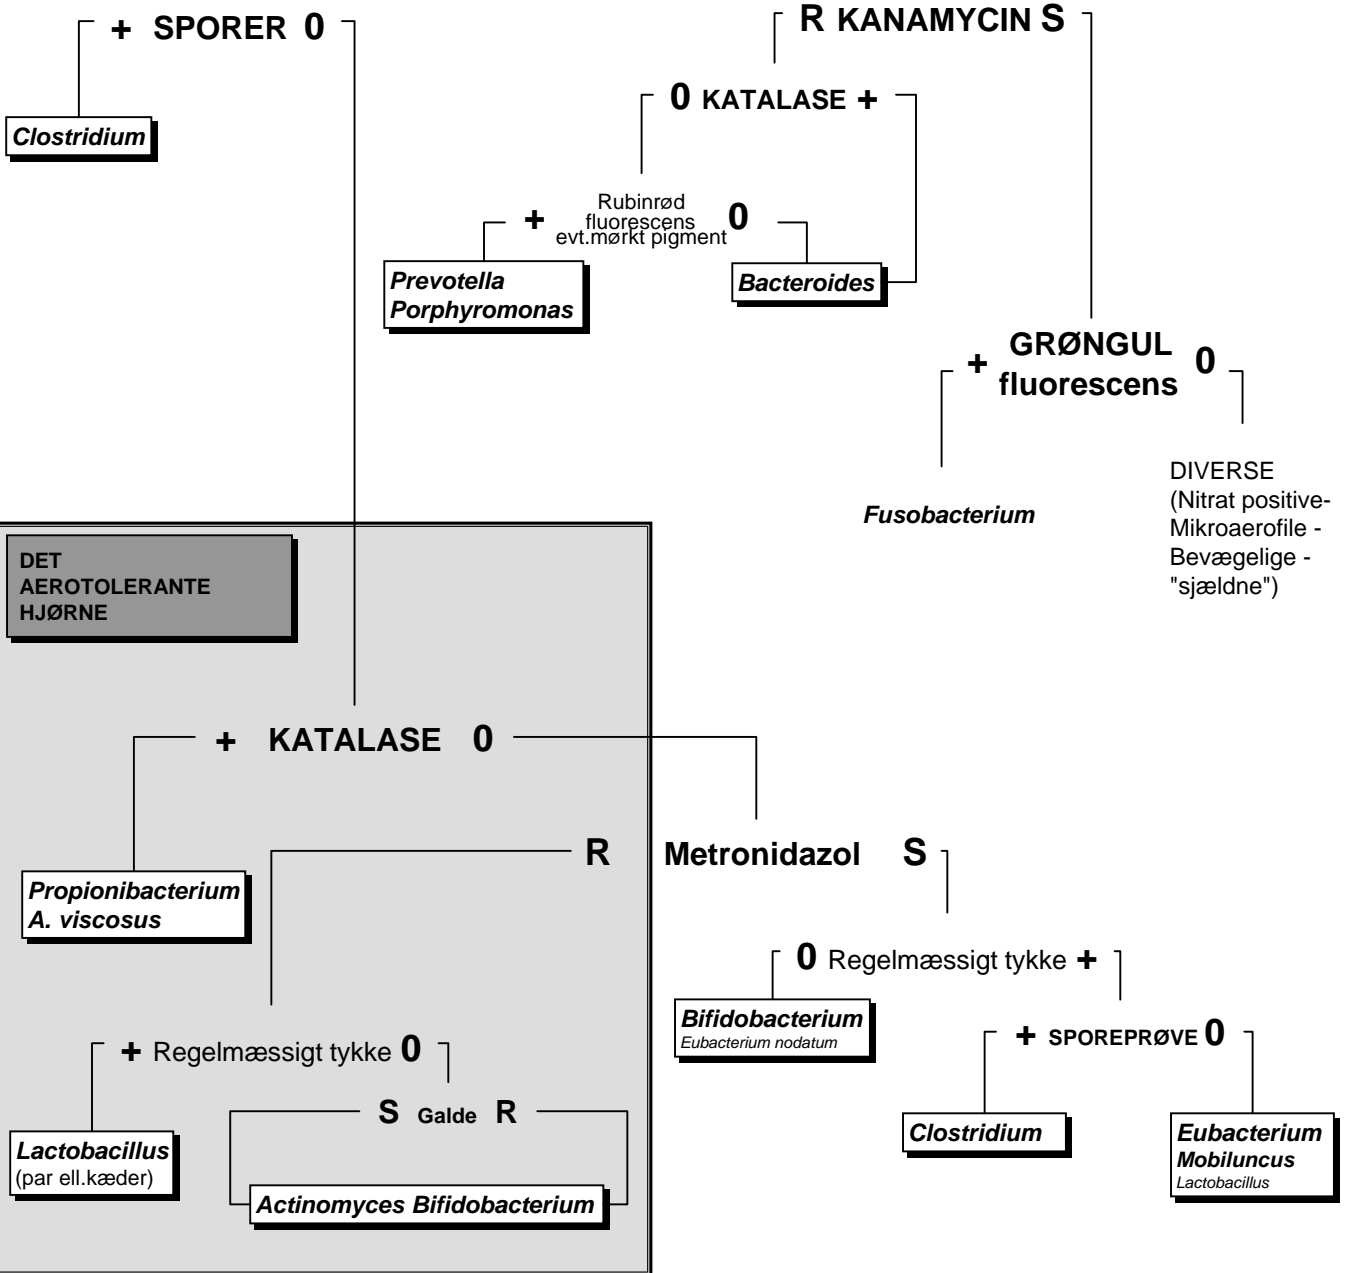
+ SPORER 0

Clostridium

R KANAMYCIN S

0 KATALASE +

+ Rubinrød fluorescens evt.mørkt pigment 0

Prevotella
Porphyromonas

Bacteroides

+ GRØNGUL fluorescens 0

Fusobacterium

DIVERSE
(Nitrat positive-
Mikroaerofile -
Bevægelige -
"sjældne")

DET
AEROTOLERANTE
HJØRNE

+ KATALASE 0

Propionibacterium
A. viscosus

R Metronidazol S

0 Regelmæssigt tykke +

Bifidobacterium
Eubacterium nodatum

+ SPOREPRØVE 0

Clostridium

Eubacterium
Mobiluncus
Lactobacillus

+ Regelmæssigt tykke 0

Lactobacillus
(par ell.kæder)

S Galde R

Actinomyces Bifidobacterium